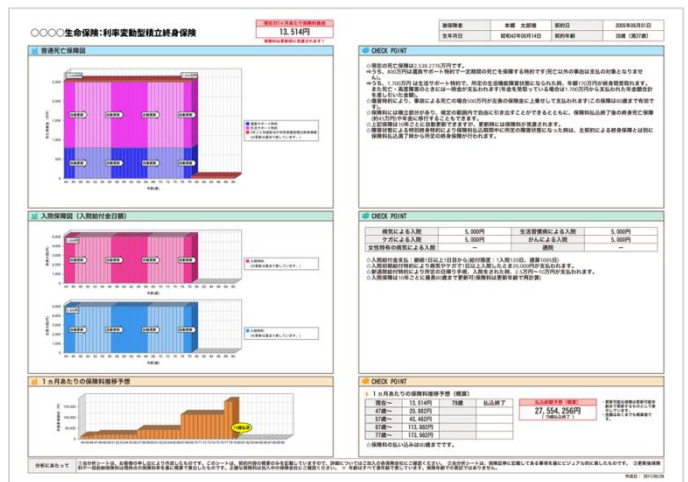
○○○○生命保険：利率変動型積立終身保険

現在の１ヵ月あたり保険料負担

13,514円

| 被保険者 | 本郷　太郎様 | 契約日 | 2005年06月01日 |
|---|---|---|---|
| 生年月日 | 昭和42年06月14日 | 契約年齢 | 38歳（満37歳） |

普通死亡保障図

CHECK POINT

入院保障図（入院給付金日額）

CHECK POINT

| 病気による入院 | 5,000円 | 生活習慣病による入院 | 5,000円 |
|---|---|---|---|
| ケガによる入院 | 5,000円 | がんによる入院 | 5,000円 |
| 女性特有の病気による入院 | ― | 通院 | ― |

１ヵ月あたりの保険料推移予想

CHECK POINT

１ヵ月あたりの保険料推移予想（概算）

| 現在～ | 13,514円 | 79歳 | 払込終了 |
|---|---|---|---|
| 47歳～ | 20,802円 | | |
| 57歳～ | 43,482円 | | |
| 67歳～ | 113,002円 | | |
| 77歳～ | 173,902円 | | |

払込総額予想（概算）

27,554,256円

分析にあたって

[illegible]